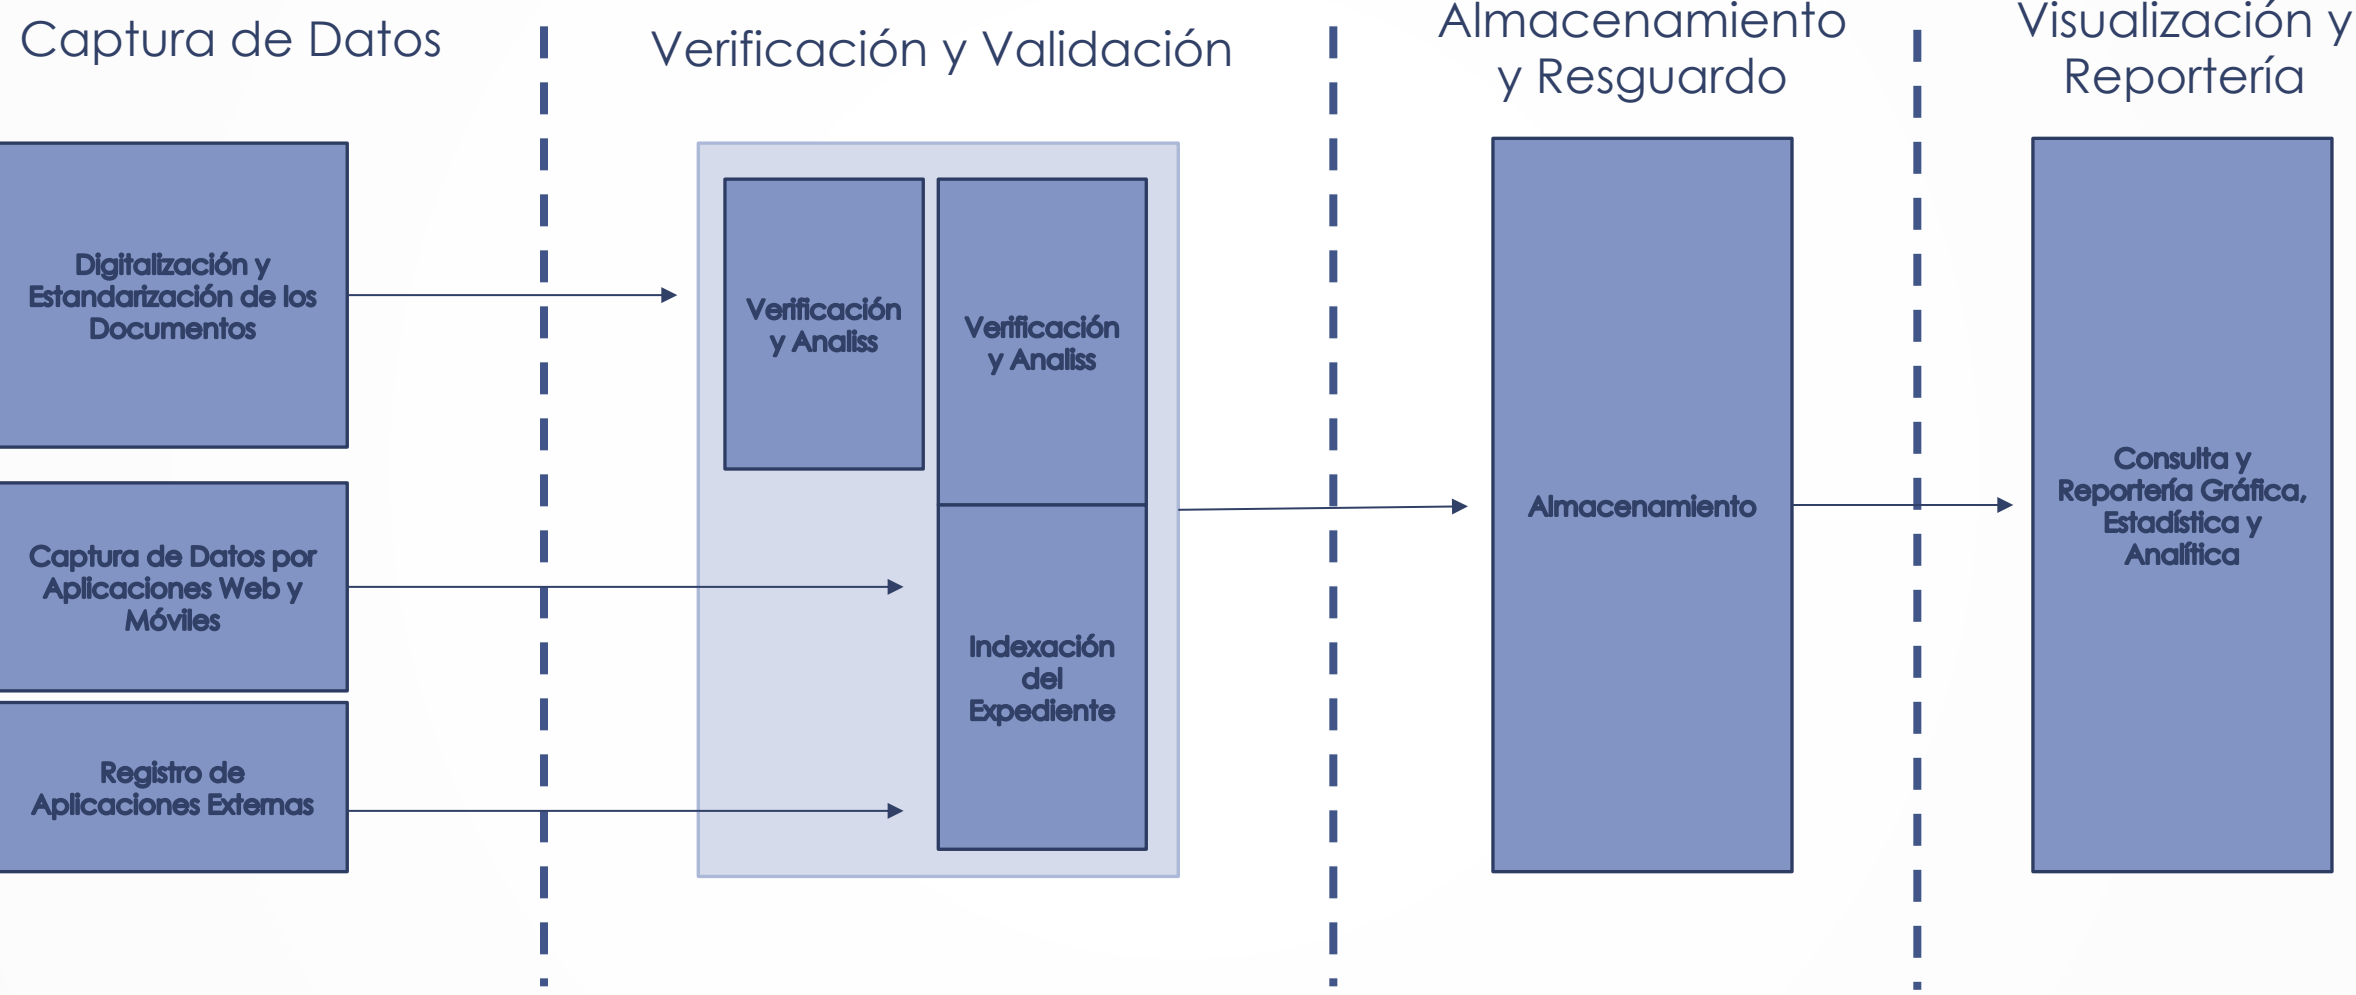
Captura de Datos

Verificación y Validación

Almacenamiento y Resguardo

Visualización y Reportería

Digitalización y Estandarización de los Documentos

Captura de Datos por Aplicaciones Web y Móviles

Registro de Aplicaciones Externas

Verificación y Analiss

Verificación y Analiss

Indexación del Expediente

Almacenamiento

Consulta y Reportería Gráfica, Estadística y Analítica